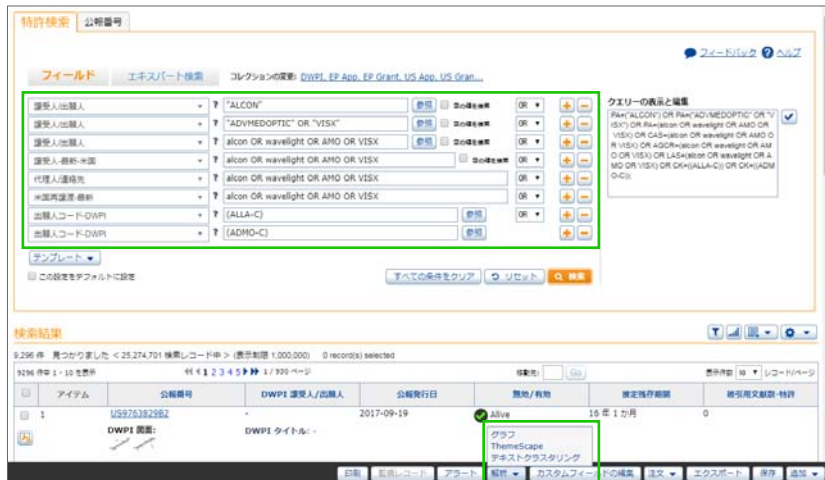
特許検索 公報番号

フィードバック ? ヘルプ

フィールド エキスパート検索 コレクションの選択: DWPI, EP App, EP Grant, US App, US Gran...

| | | | | |
|---|---|---|---|---|
| 譲受人/出願人 | ? "ALCON" | 参照 □ 旧の種を検索 | OR | + − |
| 譲受人/出願人 | ? "ADVMEDOPTIC" OR "VISX" | 参照 □ 旧の種を検索 | OR | + − |
| 譲受人/出願人 | ? alcon OR wavelight OR AMO OR VISX | 参照 □ 旧の種を検索 | OR | + − |
| 譲受人-最新-米国 | ? alcon OR wavelight OR AMO OR VISX | □ 旧の種を検索 | OR | + − |
| 代理人/連絡先 | ? alcon OR wavelight OR AMO OR VISX | | OR | + − |
| 米国再譲渡-最新 | ? alcon OR wavelight OR AMO OR VISX | | OR | + − |
| 出願人コード-DWPI | ? (ALLA-C) | 参照 | OR | + − |
| 出願人コード-DWPI | ? (ADMO-C) | 参照 | | + − |

クエリーの表示と編集
PA=("ALCON") OR PA=("ADVMEDOPTIC" OR "VISX") OR PA=(alcon OR wavelight OR AMO OR VISX) OR CAS=(alcon OR wavelight OR AMO OR VISX) OR AGCR=(alcon OR wavelight OR AMO OR VISX) OR LAS=(alcon OR wavelight OR AMO OR VISX) OR CK=((ALLA-C)) OR CK=((ADMO-C));

テンプレート ▾
□ この設定をデフォルトに設定
すべての条件をクリア リセット 検索

検索結果

9,296 件 見つかりました < 25,274,701 検索レコード中 > (表示制限 1,000,000) 0 record(s) selected

9296 件中 1 - 10 を表示 1 2 3 4 5 ▸ ▸▸ 1 / 930 ページ 移動先: 表示件数 10 ▾ レコード/ページ

| □ | アイテム | 公報番号 | DWPI 譲受人/出願人 | 公報発行日 | 無効/有効 | 推定残存期間 | 被引用文献数-特許 |
|---|---|---|---|---|---|---|---|
| □ | 1 | US9763829B2 | - | 2017-09-19 | Alive | 16 年 1 か月 | 0 |
| | | DWPI 図面: | DWPI タイトル: - | | | | |

グラフ
ThemeScape
テキストクラスタリング

印刷 監視レコード アラート 解析 ▾ カスタムフィールドの編集 注文 ▾ エクスポート 保存 追加 ▾